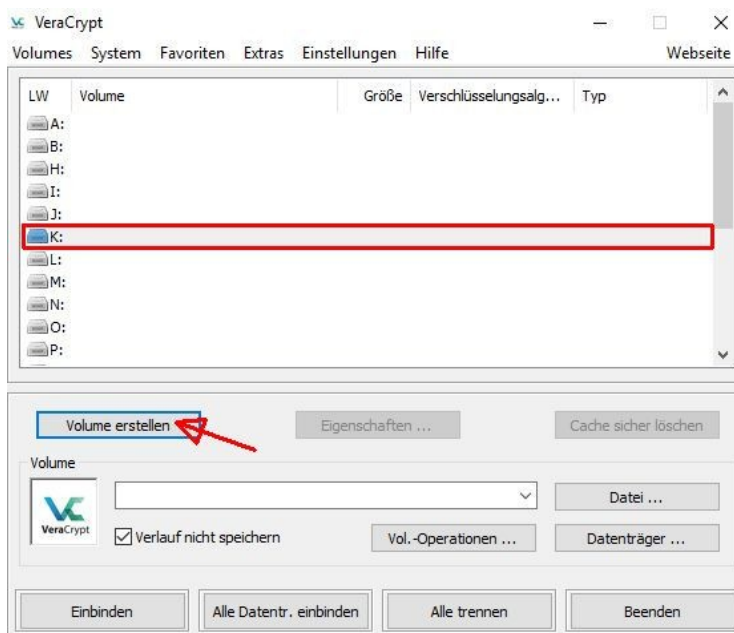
VeraCrypt

Volumes System Favoriten Extras Einstellungen Hilfe Webseite

| LW | Volume | Größe | Verschlüsselungsalg... | Typ |
|---|---|---|---|---|
| A: | | | | |
| B: | | | | |
| H: | | | | |
| I: | | | | |
| J: | | | | |
| K: | | | | |
| L: | | | | |
| M: | | | | |
| N: | | | | |
| O: | | | | |
| P: | | | | |

Volume erstellen
Eigenschaften ...
Cache sicher löschen

Volume

VeraCrypt

Datei ...

Verlauf nicht speichern

Vol.-Operationen ...

Datenträger ...

Einbinden
Alle Datentr. einbinden
Alle trennen
Beenden